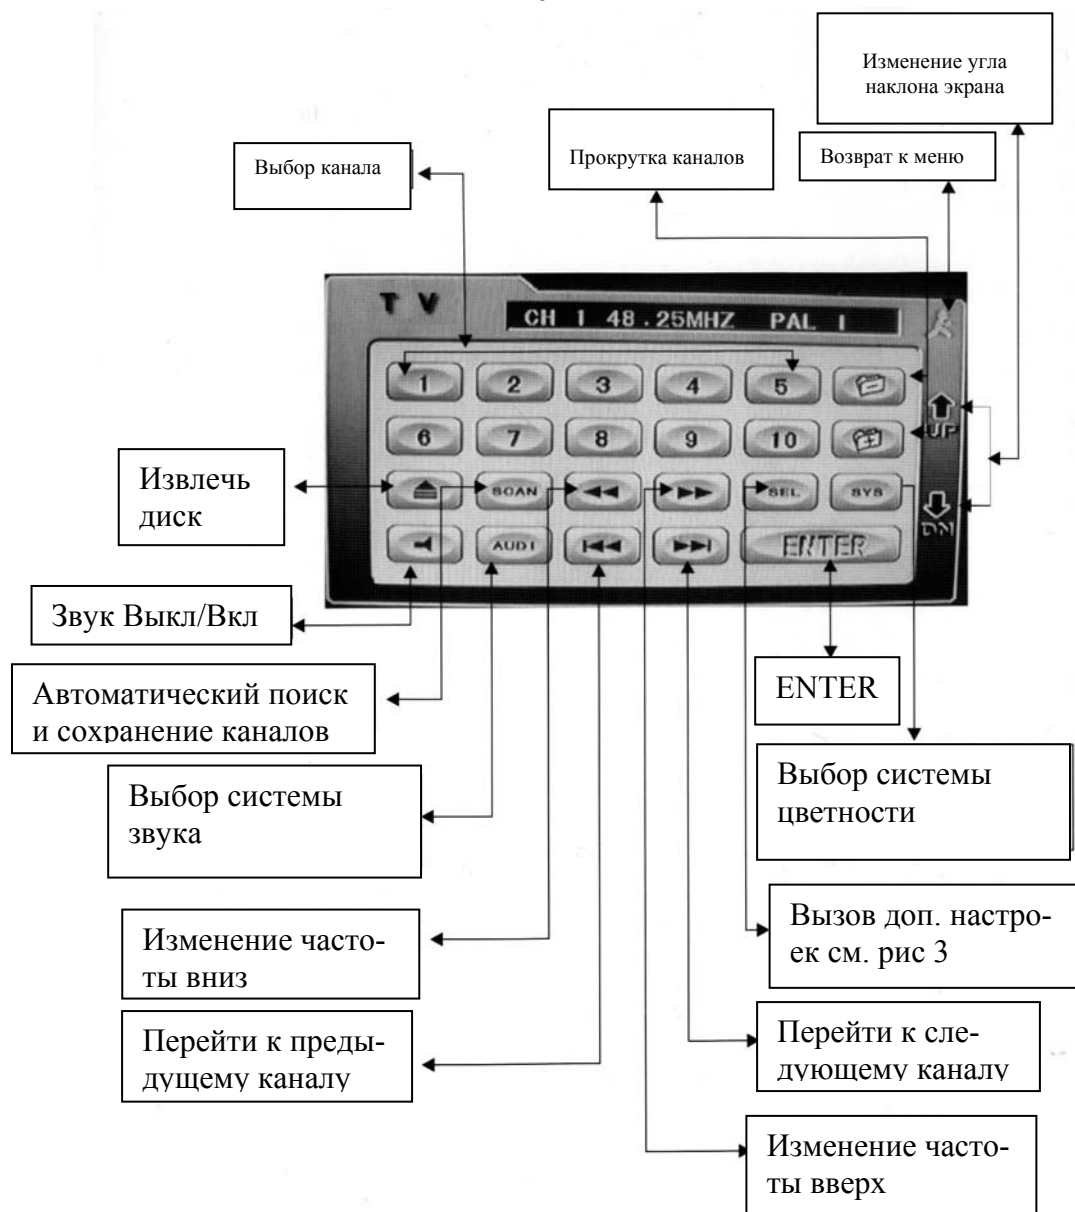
Изменение угла наклона экрана

Выбор канала

Прокрутка каналов

Возврат к меню

T V

CH 1 48.25MHZ PAL I

1 2 3 4 5

6 7 8 9 10

UP

SCAN SEL SYS

DN

AUDI ENTER

Извлечь диск

Звук Выкл/Вкл

Автоматический поиск и сохранение каналов

ENTER

Выбор системы звука

Выбор системы цветности

Изменение частоты вниз

Вызов доп. настроек см. рис 3

Перейти к предыдущему каналу

Перейти к следующему каналу

Изменение частоты вверх